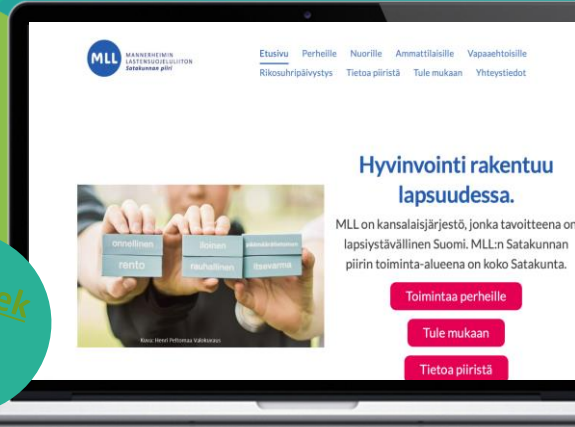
MLL MANNERHEIMIN LASTENSUOJELULIITON Satakunnan piiri

Etusivu Perheille Nuorille Ammattilaisille Vapaaehtoisille
Rikosuhripäivystys Tietoa piiristä Tule mukaan Yhteystiedot

Hyvinvointi rakentuu lapsuudessa.

MLL on kansalaisjärjestö, jonka tavoitteena on lapsiystävällinen Suomi. MLL:n Satakunnan piirin toiminta-alueena on koko Satakunta.

Toimintaa perheille

Tule mukaan

Tietoa piiristä

onnellinen
iloinen
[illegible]
rento
rauhallinen
itsevarma

Kuva: Henri Peltomaa Valokuvaus

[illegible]ek